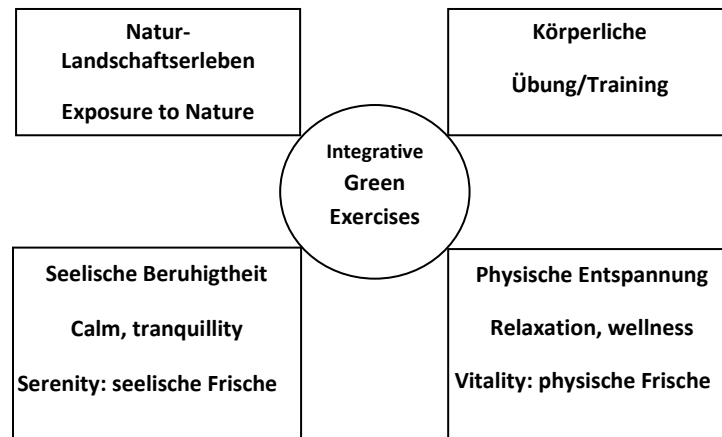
Natur-Landschaftserleben

Exposure to Nature

Körperliche

Übung/Training

Integrative Green Exercises

Seelische Beruhigtheit

Calm, tranquillity

Serenity: seelische Frische

Physische Entspannung

Relaxation, wellness

Vitality: physische Frische